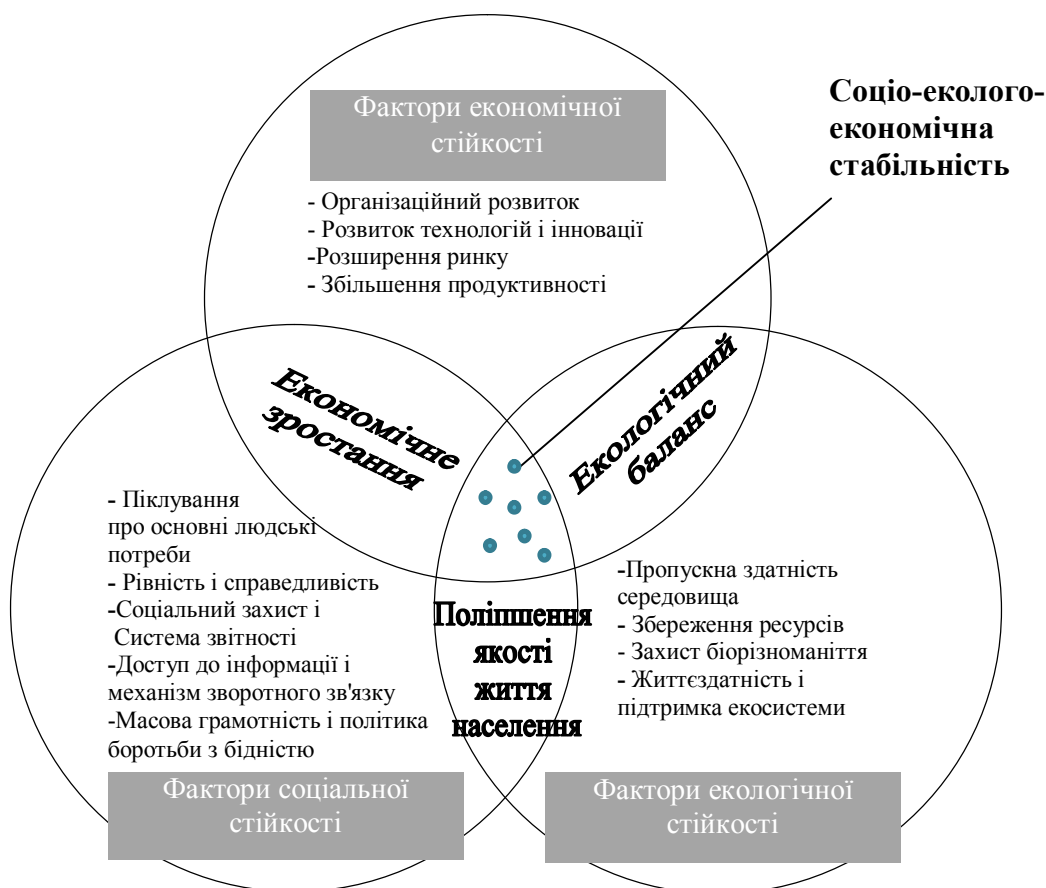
Фактори економічної стійкості

- Організаційний розвиток
- Розвиток технологій і інновації
-Розширення ринку
- Збільшення продуктивності

Соціо-еколого-економічна стабільність

Економічне зростання

Екологічний баланс

- Піклування про основні людські потреби
- Рівність і справедливість
-Соціальний захист і Система звітності
-Доступ до інформації і механізм зворотного зв'язку
-Масова грамотність і політика боротьби з бідністю

Поліпшення якості життя населення

-Пропускна здатність середовища
- Збереження ресурсів
- Захист біорізноманіття
- Життєздатність і підтримка екосистеми

Фактори соціальної стійкості

Фактори екологічної стійкості